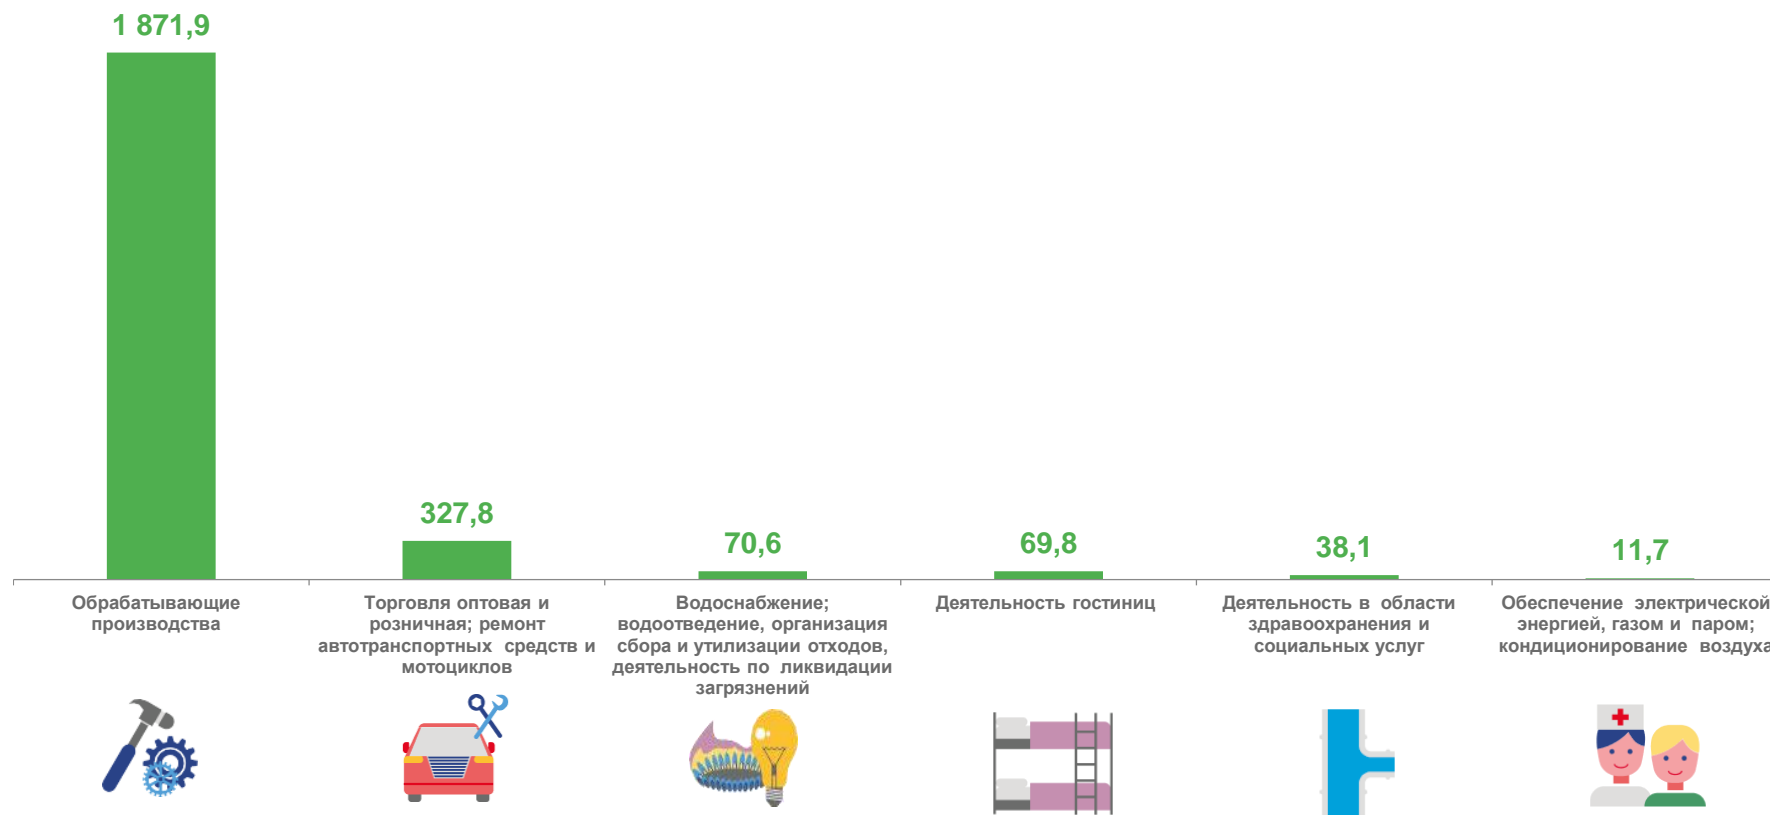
1 871,9

327,8

70,6

69,8

38,1

11,7

Обрабатывающие производства

Торговля оптовая и розничная; ремонт автотранспортных средств и мотоциклов

Водоснабжение; водоотведение, организация сбора и утилизации отходов, деятельность по ликвидации загрязнений

Деятельность гостиниц

Деятельность в области здравоохранения и социальных услуг

Обеспечение электрической энергией, газом и паром; кондиционирование воздуха